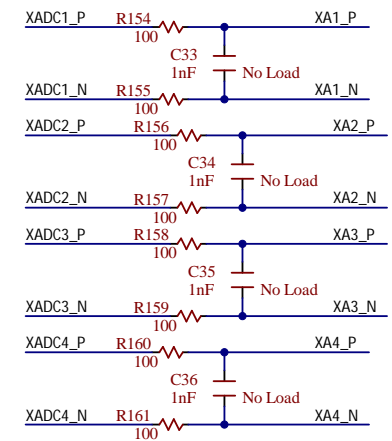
XADC1_P R154 100 XA1_P
C33 1nF No Load
XADC1_N R155 100 XA1_N
XADC2_P R156 100 XA2_P
C34 1nF No Load
XADC2_N R157 100 XA2_N
XADC3_P R158 100 XA3_P
C35 1nF No Load
XADC3_N R159 100 XA3_N
XADC4_P R160 100 XA4_P
C36 1nF No Load
XADC4_N R161 100 XA4_N